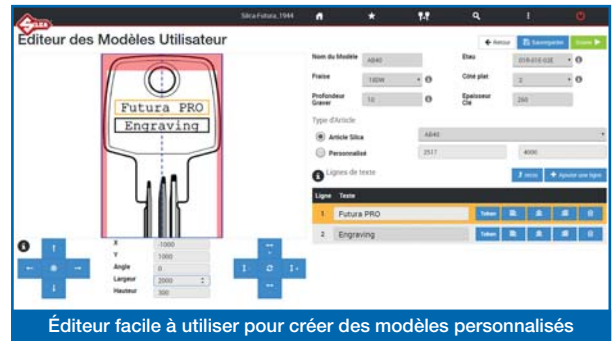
Silca Futura, 1944

Éditeur des Modèles Utilisateur

← Retour
Sauvegarder
Suivre

Futura PRO
Engraving

| Nom du Modèle | AB40 | Étau | 01R-01E-02E |
|---|---|---|---|
| Fraise | 18DW | Côté plat | 2 |
| Profondeur Graver | 10 | Épaisseur Clé | 260 |

Type d'Article

Article Silca AB40

Personnalisé 2517 4000

Lignes de texte

Texte
Ajouter une ligne

| Ligne | Texte |
|---|---|
| 1 | Futura PRO |
| 2 | Engraving |

Token

X -1000
Y 1000
Angle 0
Largeur 2000
Hauteur 300

Éditeur facile à utiliser pour créer des modèles personnalisés